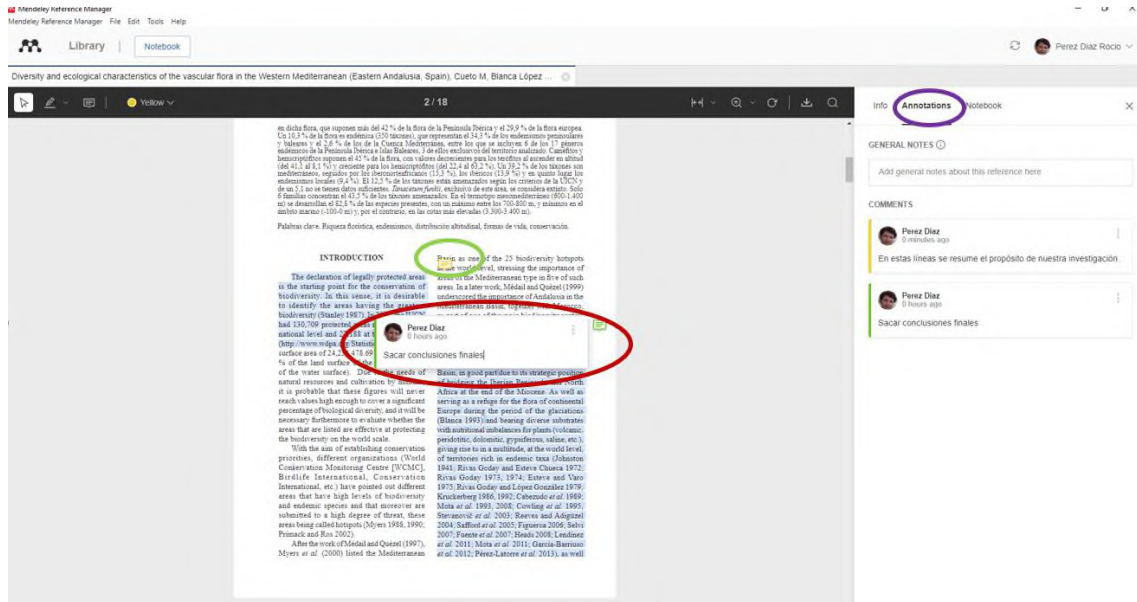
Mendeley Reference Manager
Mendeley Reference Manager File Edit Tools Help

Library | Notebook

Perez Diaz Rocio

Diversity and ecological characteristics of the vascular flora in the Western Mediterranean (Eastern Andalusia, Spain), Cueto M, Blanca López ...

Yellow

2 / 18

Info Annotations Notebook

GENERAL NOTES

Add general notes about this reference here

COMMENTS

Perez Diaz
0 minutes ago

En estas líneas se resume el propósito de nuestra investigación

Perez Diaz
0 hours ago

Sacar conclusiones finales

en dicha flora, que suponen más del 42 % de la flora de la Península Ibérica y el 29,9 % de la flora europea. Un 10,3 % de la flora es endémica (350 táxones), que representan el 34,3 % de los endemismos peninsulares y baleares y el 2,6 % de los de la Cuenca Mediterránea, entre los que se incluyen 6 de los 17 géneros endémicos de la Península Ibérica e Islas Baleares, 3 de ellos exclusivos del territorio analizado. Caméfitos y hemicriptófitos suponen el 45 % de la flora, con valores decrecientes para los terófitos al ascender en altitud (del 41,3 al 8,1 %) y creciente para los hemicriptófitos (del 22,4 al 63,2 %). Un 39,2 % de los táxones son mediterráneos, seguidos por los iberonorteafricanos (15,3 %), los ibéricos (13,9 %) y en quinto lugar los endemismos locales (9,4 %). El 12,5 % de los táxones están amenazados según los criterios de la UICN y de un 5,1 no se tienen datos suficientes. Tanacetum funkii, exclusivo de este área, se considera extinto. Solo 6 familias concentran el 43,5 % de los táxones amenazados. En el termotipo mesomediterráneo (600-1.400 m) se desarrollan el 82,8 % de las especies presentes, con un máximo entre los 700-800 m, y mínimos en el ámbito marino (-100-0 m) y, por el contrario, en las cotas más elevadas (3.300-3.400 m).

Palabras clave. Riqueza florística, endemismos, distribución altitudinal, formas de vida, conservación.

INTRODUCTION

The declaration of legally protected areas is the starting point for the conservation of biodiversity. In this sense, it is desirable to identify the areas having the greatest biodiversity (Stanley 1987). In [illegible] had 130,709 protected areas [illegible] national level and 22,188 at t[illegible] (http://www.wdpa.org/Statistic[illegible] surface area of 24,2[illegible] 478,69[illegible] % of the land surface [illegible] of the water surface). Due to the needs of natural resources and cultivation by humans, it is probable that these figures will never reach values high enough to cover a significant percentage of biological diversity, and it will be necessary furthermore to evaluate whether the areas that are listed are effective at protecting the biodiversity on the world scale.

With the aim of establishing conservation priorities, different organizations (World Conservation Monitoring Centre [WCMC], Birdlife International, Conservation International, etc.) have pointed out different areas that have high levels of biodiversity and endemic species and that moreover are submitted to a high degree of threat, these areas being called hotspots (Myers 1988, 1990; Primack and Ros 2002).

After the work of Médail and Quézel (1997), Myers et al. (2000) listed the Mediterranean

Basin as one of the 25 biodiversity hotspots at the world level, stressing the importance of areas of the Mediterranean type in five of such areas. In a later work, Médail and Quézel (1999) underscored the importance of Andalusia in the Mediterranean basin, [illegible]

Perez Diaz
0 hours ago
Sacar conclusiones finales

Basin, in good part due to its strategic position of bridging the Iberian Peninsula and North Africa at the end of the Miocene. As well as serving as a refuge for the flora of continental Europe during the period of the glaciations (Blanca 1993) and bearing diverse substrates with nutritional imbalances for plants (volcanic, peridotitic, dolomitic, gypsiferous, saline, etc.), giving rise to in a multitude, at the world level, of territories rich in endemic taxa (Johnston 1941; Rivas Goday and Esteve Chueca 1972; Rivas Goday 1973, 1974; Esteve and Varo 1975; Rivas Goday and López González 1979; Kruckeberg 1986, 1992; Cabezudo et al. 1989; Mota et al. 1993, 2008; Cowling et al. 1995; Stevanović et al. 2003; Reeves and Adigüzel 2004; Safford et al. 2005; Figueroa 2006; Selvi 2007; Fuente et al. 2007; Heads 2008; Lendínez et al. 2011; Mota et al. 2011; García-Barriuso et al. 2012; Pérez-Latorre et al. 2013), as well